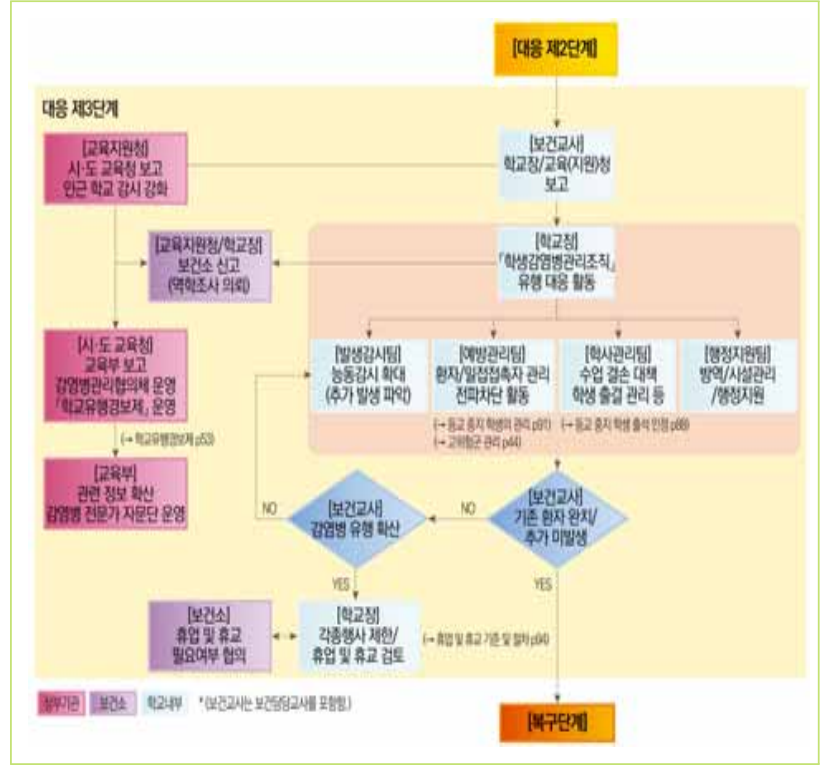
[대응 제2단계]

대응 제3단계

[교육지원청]
시·도 교육청 보고
인근 학교 감시 강화

[보건교사]
학교장/교육(지원)청
보고

[교육지원청/학교장]
보건소 신고
(역학조사 의뢰)

[학교장]
「학생감염병관리조직」
유행 대응 활동

[시·도 교육청]
교육부 보고
감염병관리협의체 운영
「학교유행경보제」 운영

(→ 학교유행경보제 p53)

[발생감시팀]
능동감시 확대
(추가 발생 파악)

[예방관리팀]
환자/밀접접촉자 관리
전파차단 활동

(→ 등교 중지 학생의 관리 p91)
(→ 고위험군 관리 p44)

[학사관리팀]
수업 결손 대책
학생 출결 관리 등

(→ 등교 중지 학생 출석 인정 p89)

[행정지원팀]
방역/시설관리
/행정지원

[교육부]
관련 정보 확산
감염병 전문가 자문단 운영

NO

[보건교사]
감염병 유행 확산

NO

[보건교사]
기존 환자 완치/
추가 미발생

YES

YES

[보건소]
휴업 및 휴교
필요여부 협의

[학교장]
각종행사 제한/
휴업 및 휴교 검토

(→ 휴업 및 휴교 기준 및 절차 p94)

정부기관 보건소 학교내부 *(보건교사는 보건담당교사를 포함함.)

[복구단계]